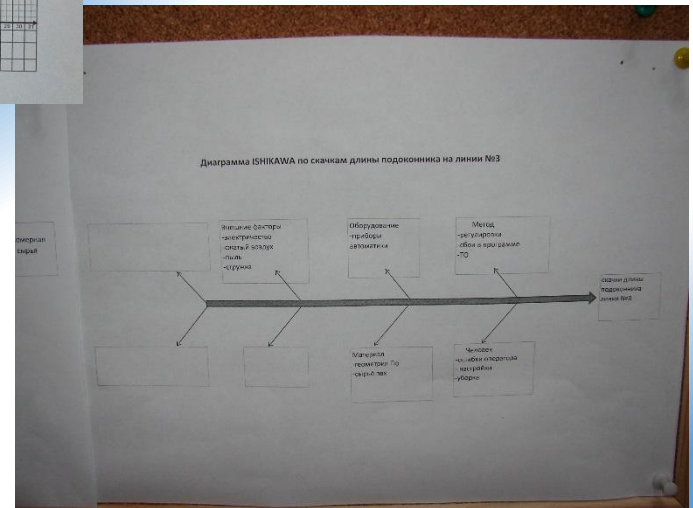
Диаграмма ISHIKAWA по скачкам длины подоконника на линии №3

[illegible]ериал
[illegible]сырья

Внешние факторы
-электричество
-сжатый воздух
-пыль
-стружка

Оборудование
-приборы
автоматика

Метод
-регулировки
-сбои в программе
-ТО

скачки длины
подоконника
линии №3

Материал
-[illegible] По
-сырьё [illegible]

Человек
-ошибки оператора
-настройки
-уборка